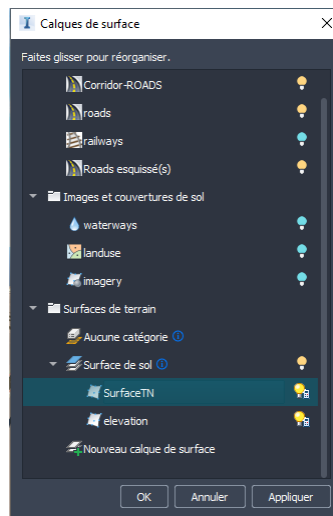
Calques de surface

Faites glisser pour réorganiser.

Corridor-ROADS
roads
railways
Roads esquissé(s)
Images et couvertures de sol
waterways
landuse
imagery
Surfaces de terrain
Aucune catégorie
Surface de sol
SurfaceTN
elevation
Nouveau calque de surface

OK
Annuler
Appliquer